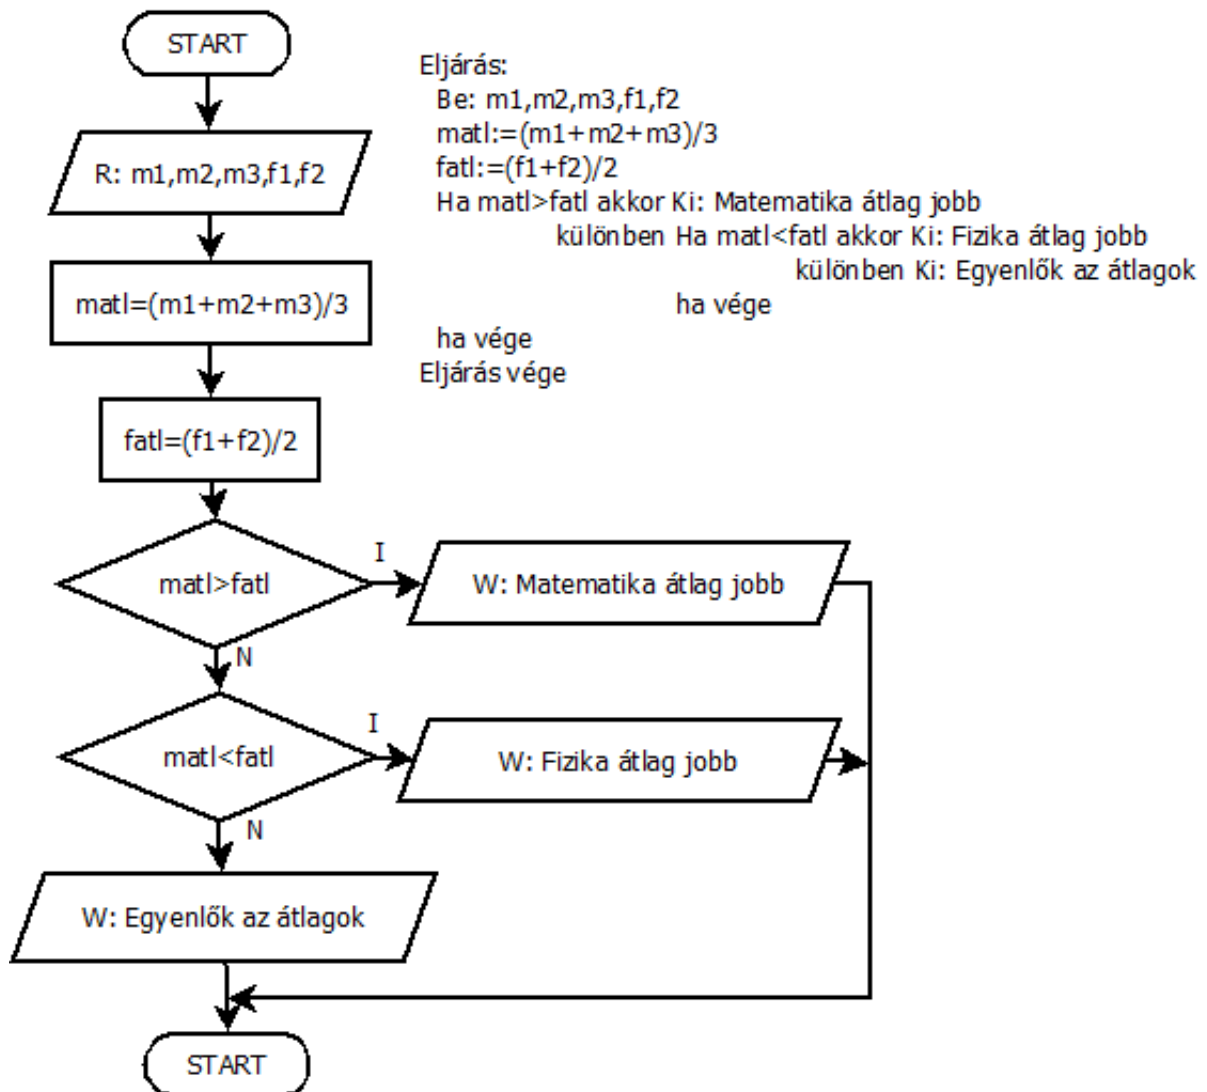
START

R: m1,m2,m3,f1,f2

matl=(m1+m2+m3)/3

fatl=(f1+f2)/2

matl>fatl

I

W: Matematika átlag jobb

N

matl<fatl

I

W: Fizika átlag jobb

N

W: Egyenlők az átlagok

START

Eljárás:
Be: m1,m2,m3,f1,f2
matl:=(m1+m2+m3)/3
fatl:=(f1+f2)/2
Ha matl>fatl akkor Ki: Matematika átlag jobb
különben Ha matl<fatl akkor Ki: Fizika átlag jobb
különben Ki: Egyenlők az átlagok
ha vége
ha vége
Eljárás vége